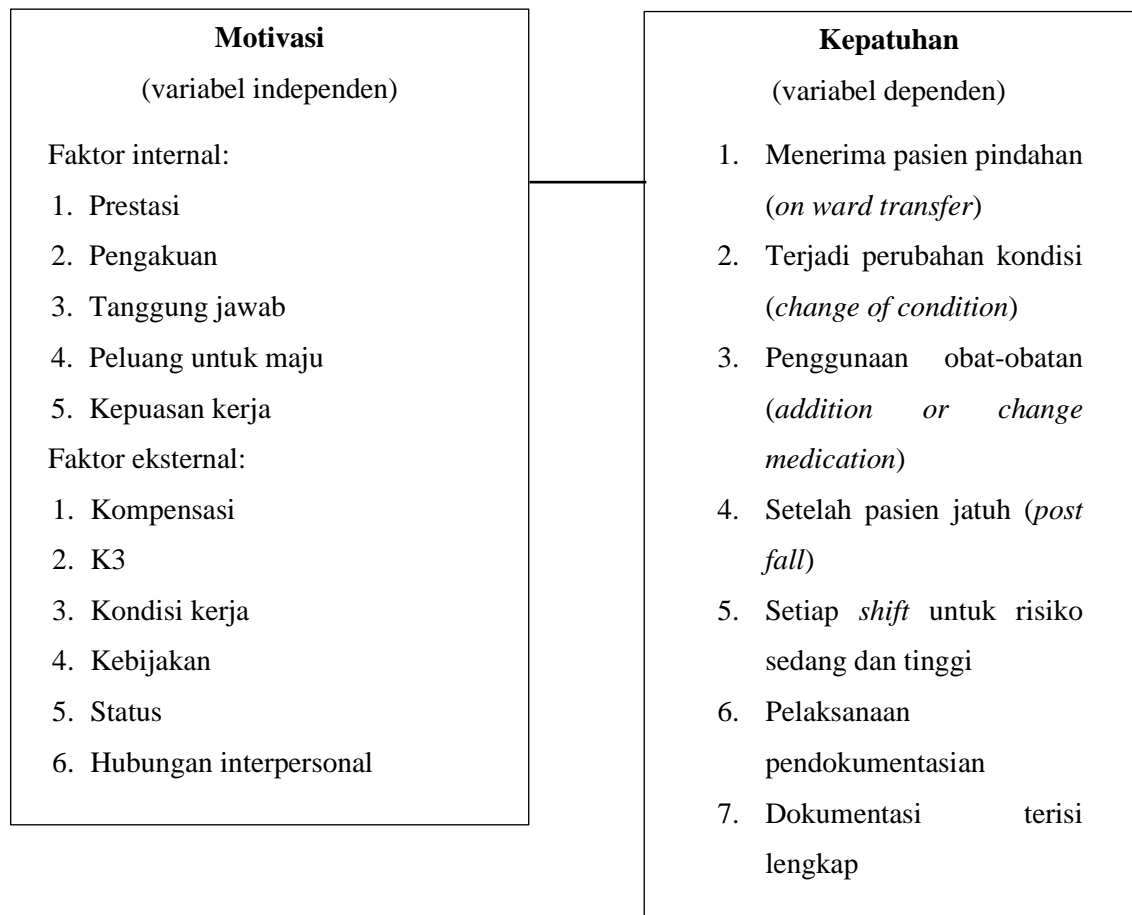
**Motivasi**
(variabel independen)

Faktor internal:
1. Prestasi
2. Pengakuan
3. Tanggung jawab
4. Peluang untuk maju
5. Kepuasan kerja

Faktor eksternal:
1. Kompensasi
2. K3
3. Kondisi kerja
4. Kebijakan
5. Status
6. Hubungan interpersonal

**Kepatuhan**
(variabel dependen)

1. Menerima pasien pindahan (*on ward transfer*)
2. Terjadi perubahan kondisi (*change of condition*)
3. Penggunaan obat-obatan (*addition or change medication*)
4. Setelah pasien jatuh (*post fall*)
5. Setiap *shift* untuk risiko sedang dan tinggi
6. Pelaksanaan pendokumentasian
7. Dokumentasi terisi lengkap